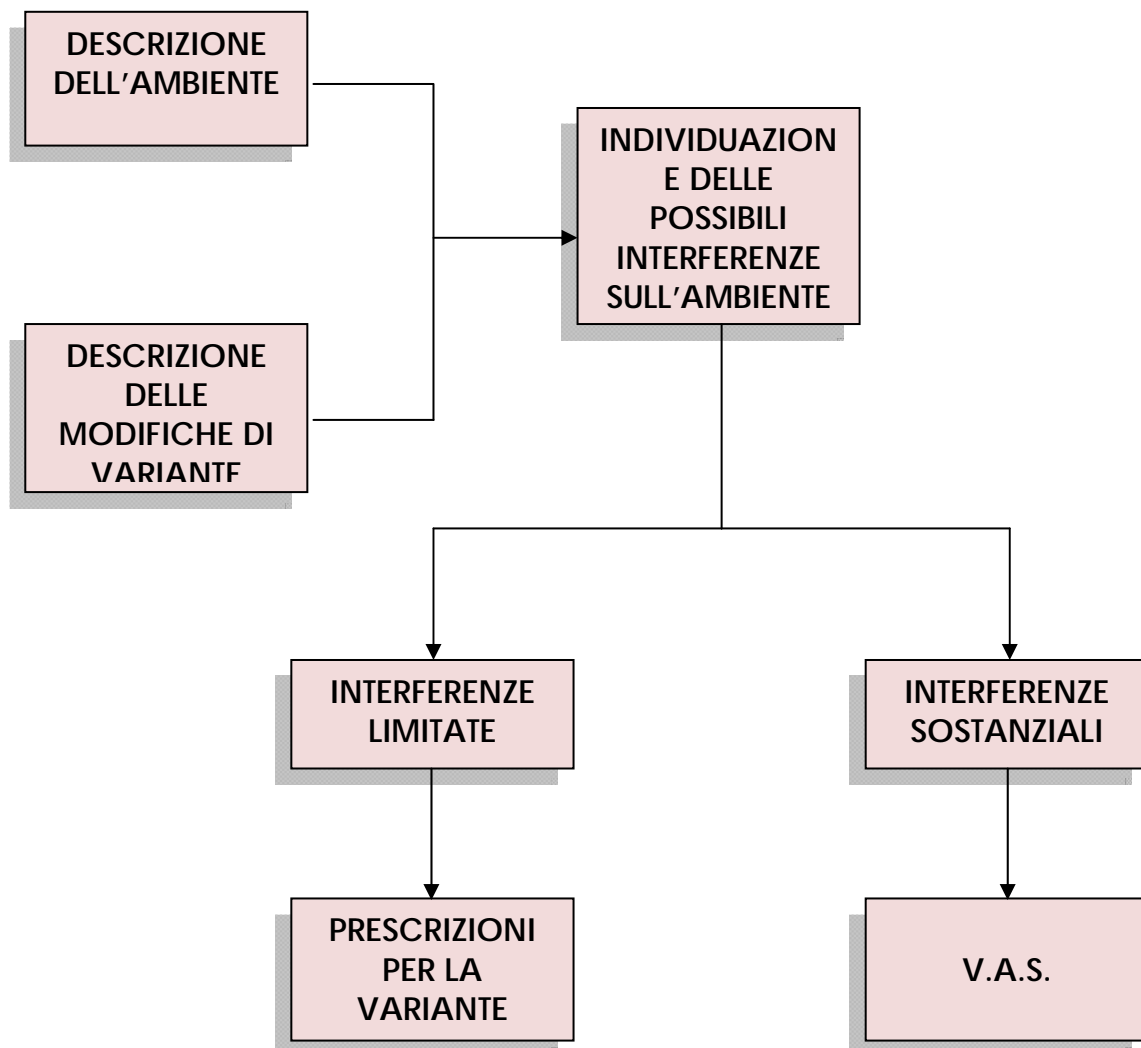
DESCRIZIONE DELL'AMBIENTE

DESCRIZIONE DELLE MODIFICHE DI VARIANTE

INDIVIDUAZION E DELLE POSSIBILI INTERFERENZE SULL'AMBIENTE

INTERFERENZE LIMITATE

INTERFERENZE SOSTANZIALI

PRESCRIZIONI PER LA VARIANTE

V.A.S.